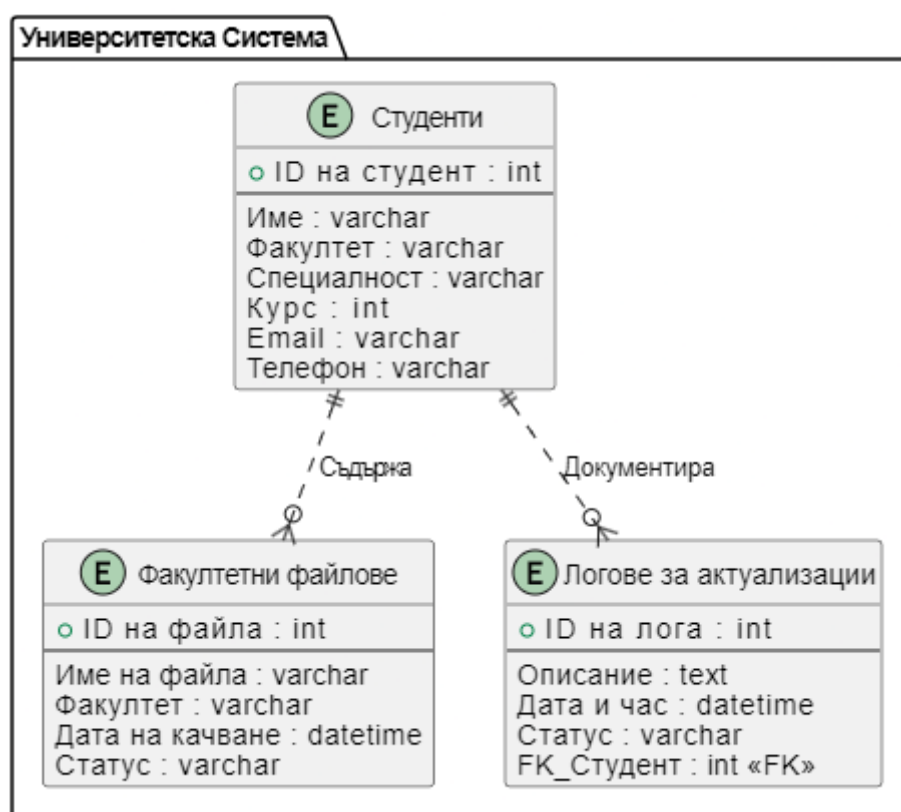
Университетска Система

E Студенти

ID на студент : int

Име : varchar
Факултет : varchar
Специалност : varchar
Курс : int
Email : varchar
Телефон : varchar

Съдържа

Документира

E Факултетни файлове

ID на файла : int

Име на файла : varchar
Факултет : varchar
Дата на качване : datetime
Статус : varchar

E Логове за актуализации

ID на лога : int

Описание : text
Дата и час : datetime
Статус : varchar
FK_Студент : int «FK»